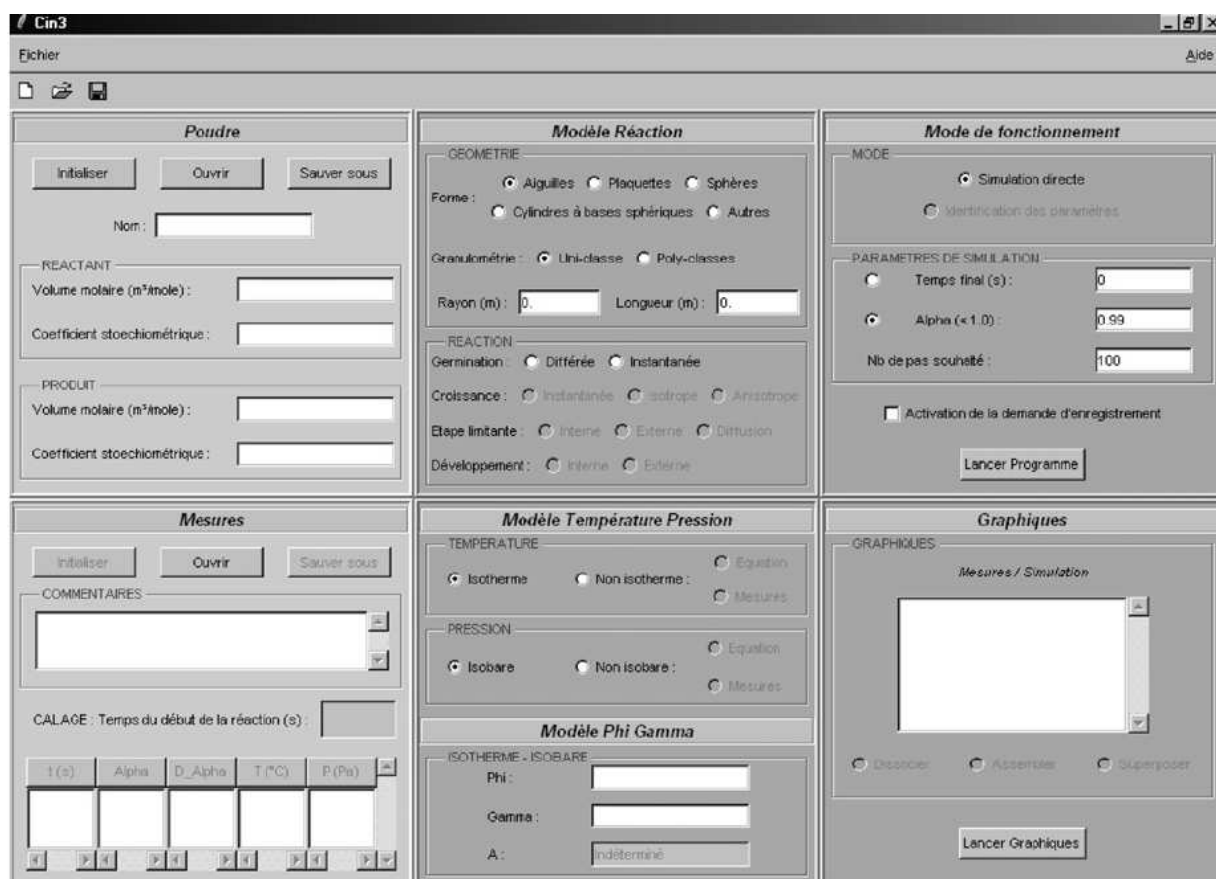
Cin3

Fichier

Aide

Poudre

Initialiser Ouvrir Sauver sous

Nom :

REACTANT

Volume molaire (m³/mole) :

Coefficient stoechiométrique :

PRODUIT

Volume molaire (m³/mole) :

Coefficient stoechiométrique :

Modèle Réaction

GEOMETRIE

Forme : Aiguilles Plaquettes Sphères Cylindres à bases sphériques Autres

Granulométrie : Uni-classe Poly-classes

Rayon (m) : 0. Longueur (m) : 0.

REACTION

Germination : Différée Instantanée

Croissance : Instantanée Isotrope Anisotrope

Etape limitante : Interne Externe Diffusion

Développement : Interne Externe

Mode de fonctionnement

MODE

Simulation directe

Identification des paramètres

PARAMETRES DE SIMULATION

Temps final (s) : 0

Alpha (< 1.0) : 0.99

Nb de pas souhaité : 100

Activation de la demande d'enregistrement

Lancer Programme

Mesures

Initialiser Ouvrir Sauver sous

COMMENTAIRES

CALAGE : Temps du début de la réaction (s) :

| t (s) | Alpha | D_Alpha | T (°C) | P (Pa) |
|---|---|---|---|---|

Modèle Température Pression

TEMPERATURE

Isotherme Non isotherme : Equation Mesures

PRESSION

Isobare Non isobare : Equation Mesures

Modèle Phi Gamma

ISOTHERME - ISOBARE

Phi :

Gamma :

A : Indéterminé

Graphiques

GRAPHIQUES

Mesures / Simulation

Dissocier Assembler Superposer

Lancer Graphiques